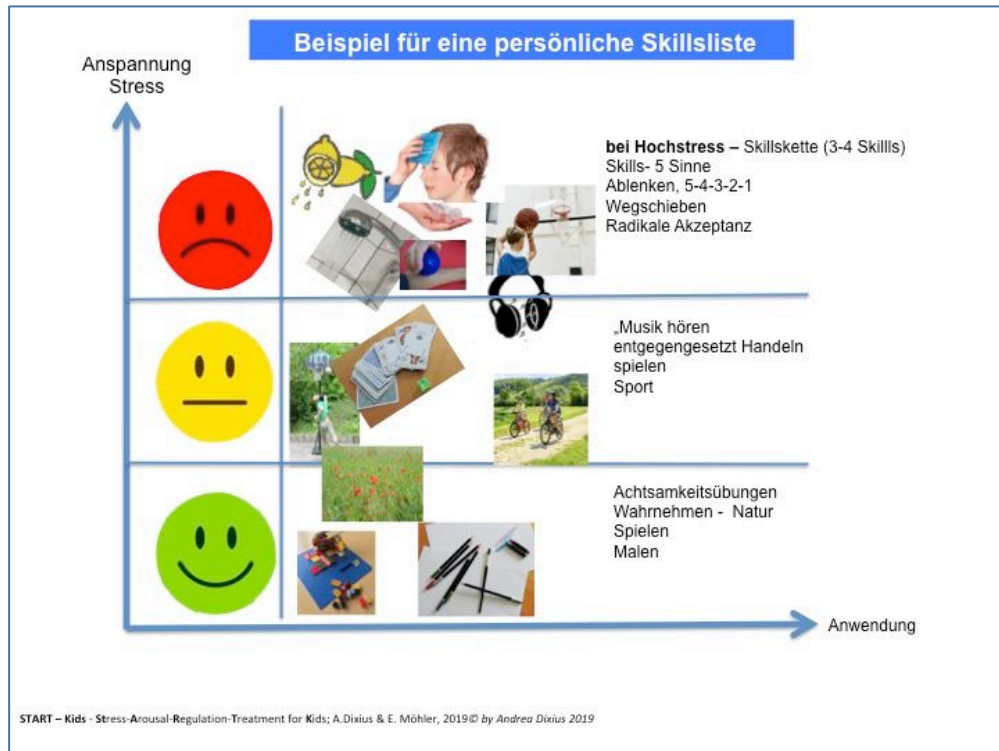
Beispiel für eine persönliche Skillsliste

Anspannung
Stress

**bei Hochstress –** Skillskette (3-4 Skillls)
Skills- 5 Sinne
Ablenken, 5-4-3-2-1
Wegschieben
Radikale Akzeptanz

„Musik hören
entgegengesetzt Handeln
spielen
Sport

Achtsamkeitsübungen
Wahrnehmen - Natur
Spielen
Malen

Anwendung

START – Kids - Stress-Arousal-Regulation-Treatment for Kids; A.Dixius & E. Möhler, 2019© by Andrea Dixius 2019